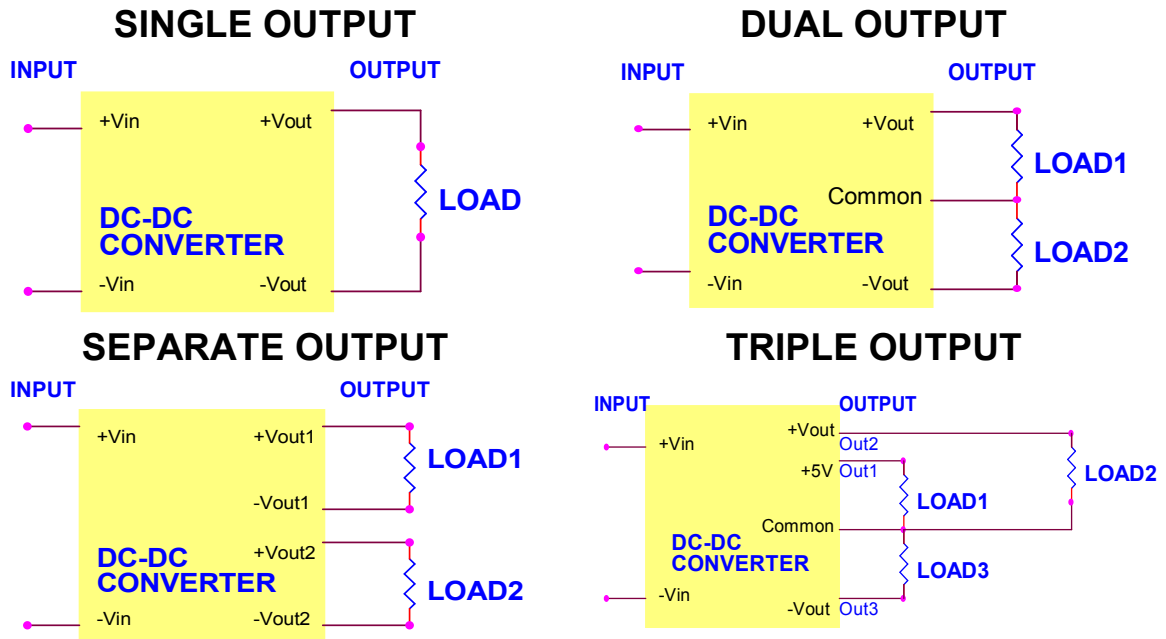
SINGLE OUTPUT

INPUT

OUTPUT

+Vin

+Vout

LOAD

DC-DC CONVERTER

-Vin

-Vout

DUAL OUTPUT

INPUT

OUTPUT

+Vin

+Vout

LOAD1

Common

DC-DC CONVERTER

LOAD2

-Vin

-Vout

SEPARATE OUTPUT

INPUT

OUTPUT

+Vin

+Vout1

LOAD1

-Vout1

DC-DC CONVERTER

+Vout2

LOAD2

-Vin

-Vout2

TRIPLE OUTPUT

INPUT

OUTPUT

+Vin

+Vout

Out2

+5V

Out1

LOAD2

LOAD1

Common

DC-DC CONVERTER

LOAD3

-Vin

-Vout

Out3